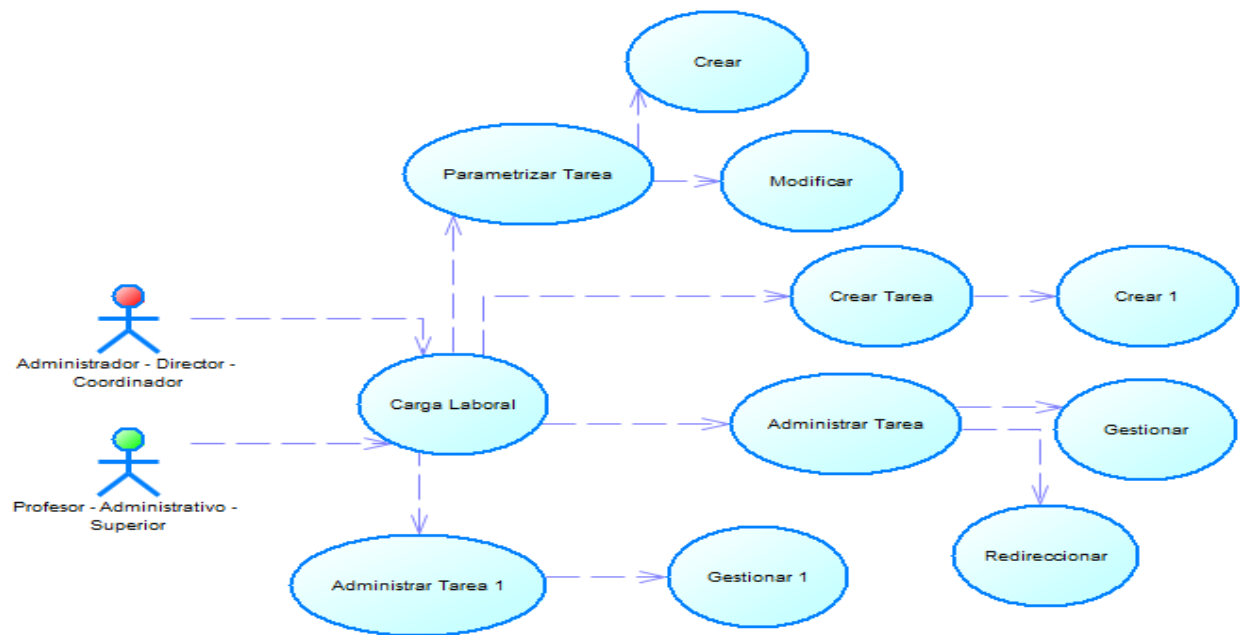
Crear

Parametrizar Tarea

Modificar

Crear Tarea

Crear 1

Administrador - Director - Coordinador

Carga Laboral

Administrar Tarea

Gestionar

Profesor - Administrativo - Superior

Redireccionar

Administrar Tarea 1

Gestionar 1